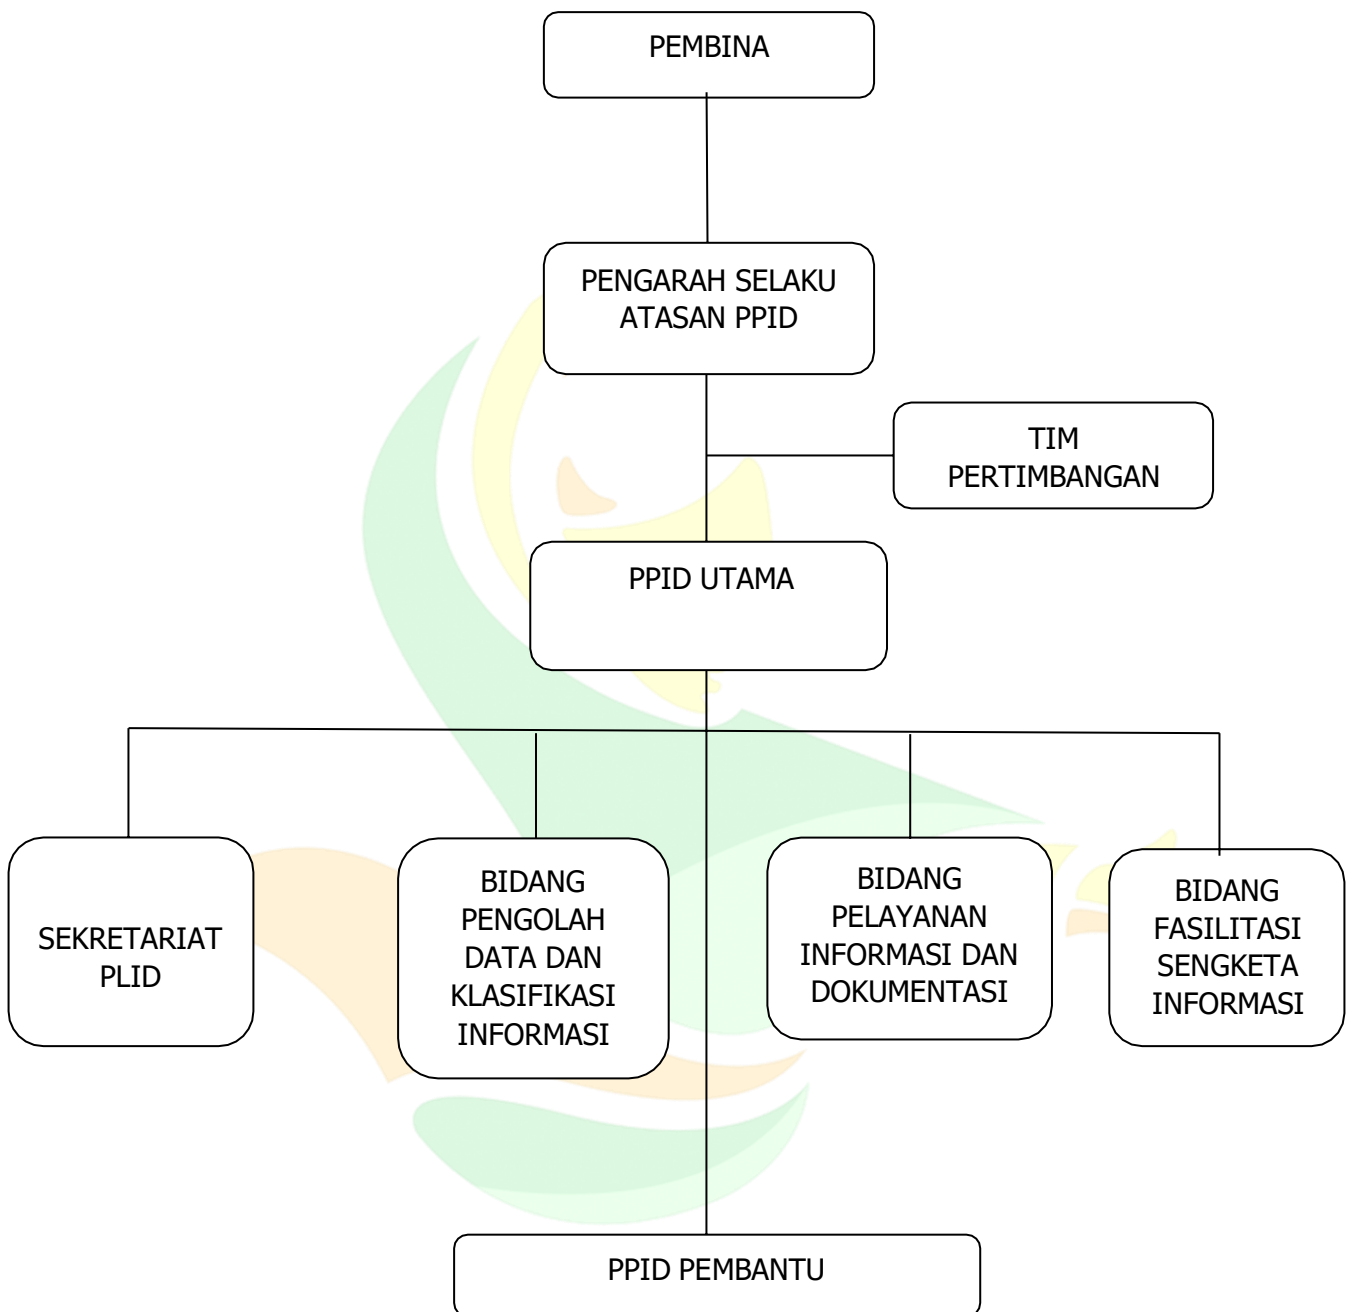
PEMBINA

PENGARAH SELAKU ATASAN PPID

TIM PERTIMBANGAN

PPID UTAMA

SEKRETARIAT PLID

BIDANG PENGOLAH DATA DAN KLASIFIKASI INFORMASI

BIDANG PELAYANAN INFORMASI DAN DOKUMENTASI

BIDANG FASILITASI SENGKETA INFORMASI

PPID PEMBANTU